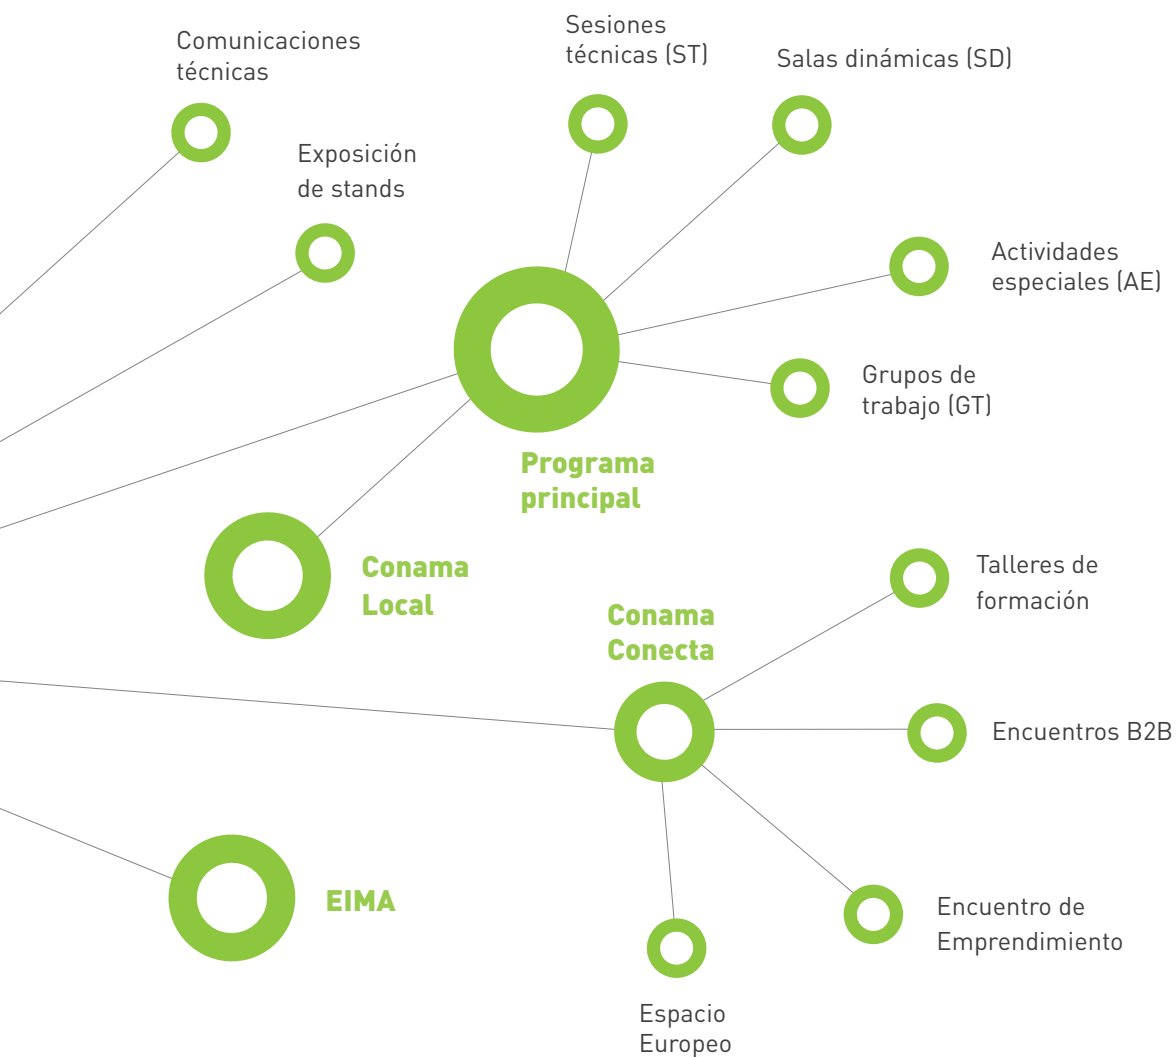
Comunicaciones técnicas

Sesiones técnicas (ST)

Salas dinámicas (SD)

Exposición de stands

Actividades especiales (AE)

Grupos de trabajo (GT)

Programa principal

Conama Local

Conama Conecta

Talleres de formación

Encuentros B2B

EIMA

Encuentro de Emprendimiento

Espacio Europeo